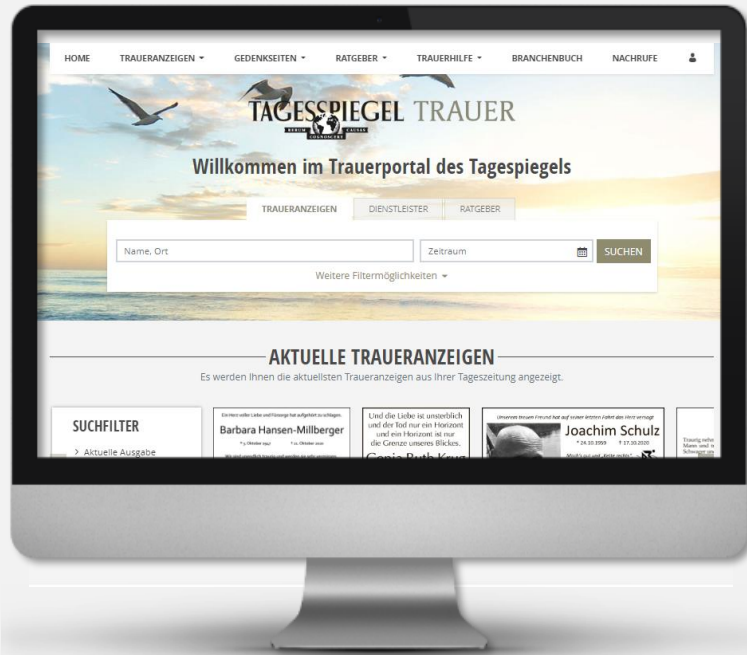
HOME TRAUERANZEIGEN ▾ GEDENKSEITEN ▾ RATGEBER ▾ TRAUERHILFE ▾ BRANCHENBUCH NACHRUFE

TAGESSPIEGEL TRAUER
RERUM COGNOSCERE CAUSAS

Willkommen im Trauerportal des Tagespiegels

TRAUERANZEIGEN DIENSTLEISTER RATGEBER

Name, Ort
Zeitraum
SUCHEN
Weitere Filtermöglichkeiten ▾

AKTUELLE TRAUERANZEIGEN
Es werden Ihnen die aktuellsten Traueranzeigen aus Ihrer Tageszeitung angezeigt.

SUCHFILTER
> Aktuelle Ausgabe

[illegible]
Barbara Hansen-Millberger
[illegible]

Und die Liebe ist unsterblich und der Tod nur ein Horizont und ein Horizont ist nur die Grenze unseres Blickes.
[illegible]

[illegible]
Joachim Schulz
* 24.10.1959 † 17.10.2020
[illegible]

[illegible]